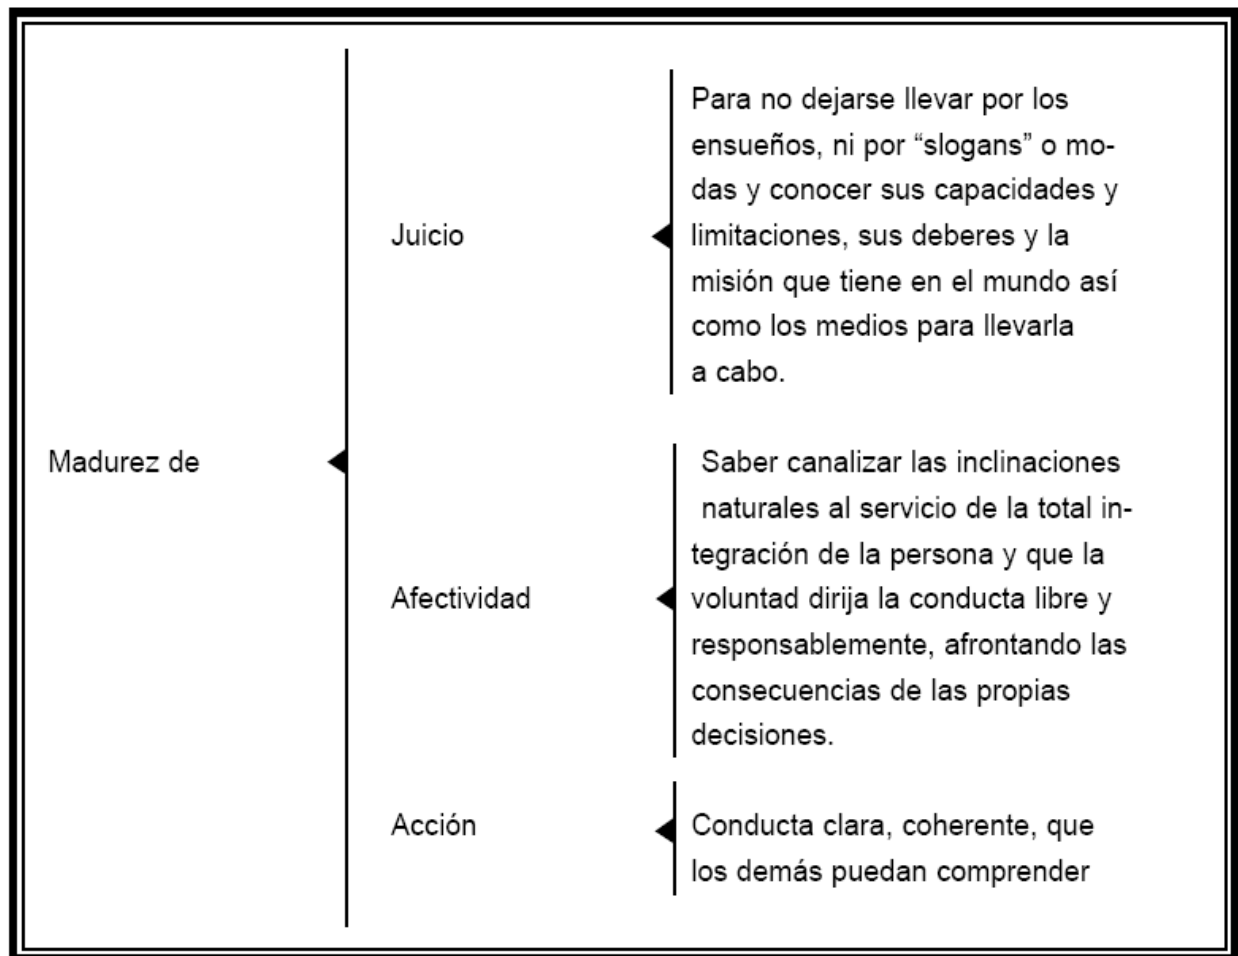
Madurez de

Juicio

Para no dejarse llevar por los ensueños, ni por “slogans” o modas y conocer sus capacidades y limitaciones, sus deberes y la misión que tiene en el mundo así como los medios para llevarla a cabo.

Afectividad

Saber canalizar las inclinaciones naturales al servicio de la total integración de la persona y que la voluntad dirija la conducta libre y responsablemente, afrontando las consecuencias de las propias decisiones.

Acción

Conducta clara, coherente, que los demás puedan comprender